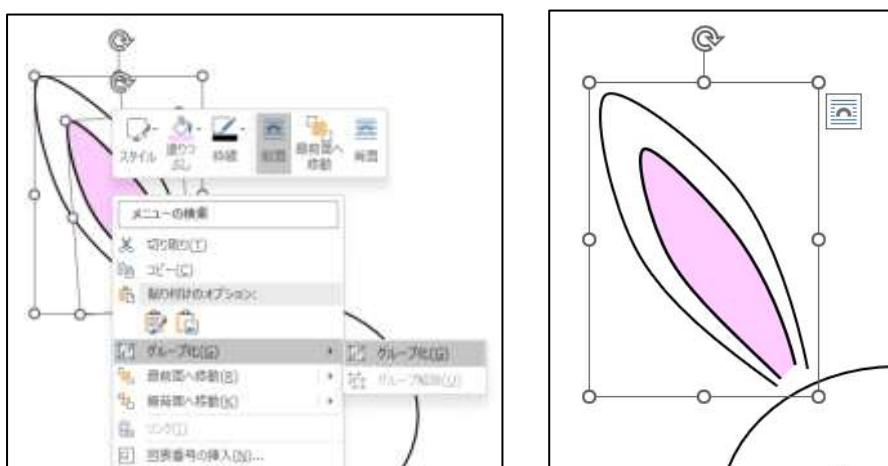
スタイル 塗りつぶし 枠線 前面 最前面へ移動 背面

メニューの検索
切り取り(T)
コピー(C)
貼り付けのオプション:
グループ化(G)
最前面へ移動(R)
最背面へ移動(K)
リンク(I)
図表番号の挿入(N)...

グループ化(G)
グループ解除(U)